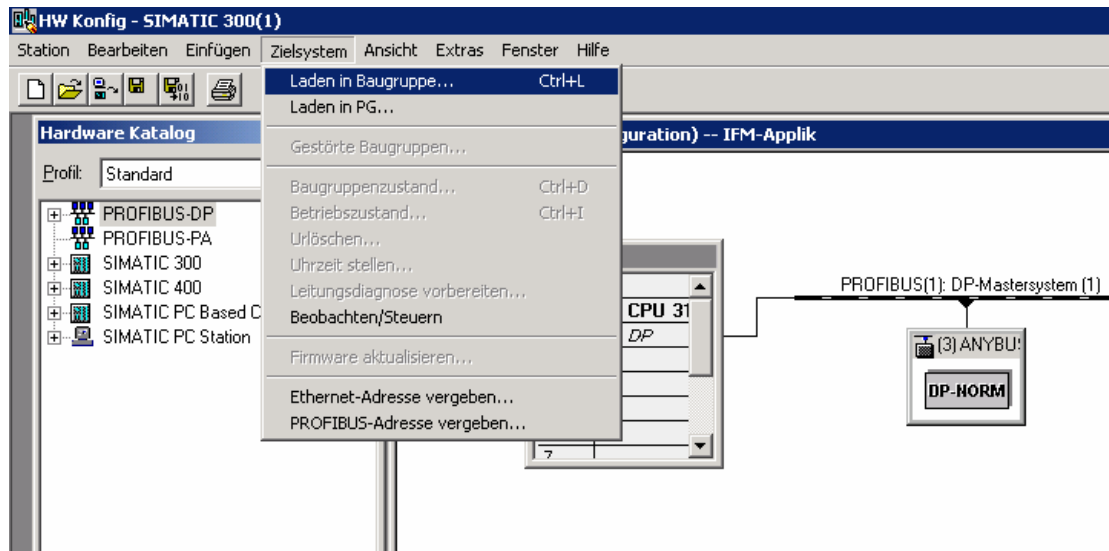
HW Konfig - SIMATIC 300(1)

Station Bearbeiten Einfügen Zielsystem Ansicht Extras Fenster Hilfe

Laden in Baugruppe... Ctrl+L
Laden in PG...
Gestörte Baugruppen...
Baugruppenzustand... Ctrl+D
Betriebszustand... Ctrl+I
Urlöschen...
Uhrzeit stellen...
Leitungsdiagnose vorbereiten...
Beobachten/Steuern
Firmware aktualisieren...
Ethernet-Adresse vergeben...
PROFIBUS-Adresse vergeben...

Hardware Katalog
Profil: Standard
PROFIBUS-DP
PROFIBUS-PA
SIMATIC 300
SIMATIC 400
SIMATIC PC Based C
SIMATIC PC Station

guration) -- IFM-Applik

CPU 31
DP
7

PROFIBUS(1): DP-Mastersystem (1)
(3) ANYBU
DP-NORM